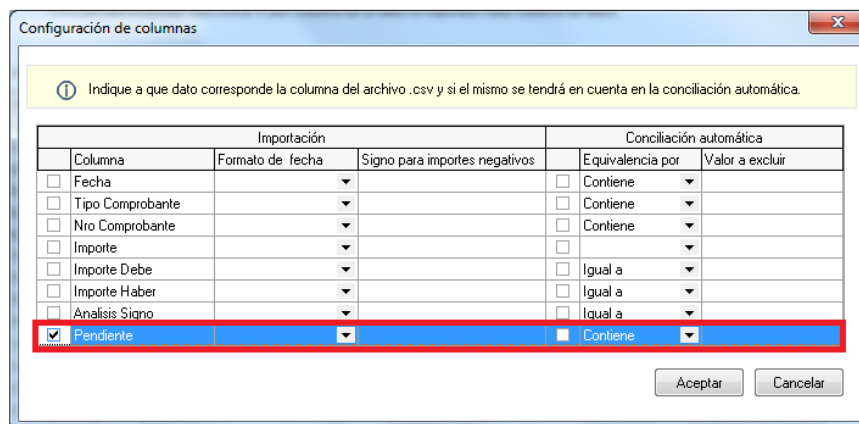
Configuración de columnas

Indique a que dato corresponde la columna del archivo .csv y si el mismo se tendrá en cuenta en la conciliación automática.

| Importación | | | | Conciliación automática | | |
|---|---|---|---|---|---|---|
| | Columna | Formato de fecha | Signo para importes negativos | | Equivalencia por | Valor a excluir |
| | Fecha | | | | Contiene | |
| | Tipo Comprobante | | | | Contiene | |
| | Nro Comprobante | | | | Contiene | |
| | Importe | | | | | |
| | Importe Debe | | | | Igual a | |
| | Importe Haber | | | | Igual a | |
| | Analisis Signo | | | | Igual a | |
| ✔ | Pendiente | | | | Contiene | |

Aceptar Cancelar